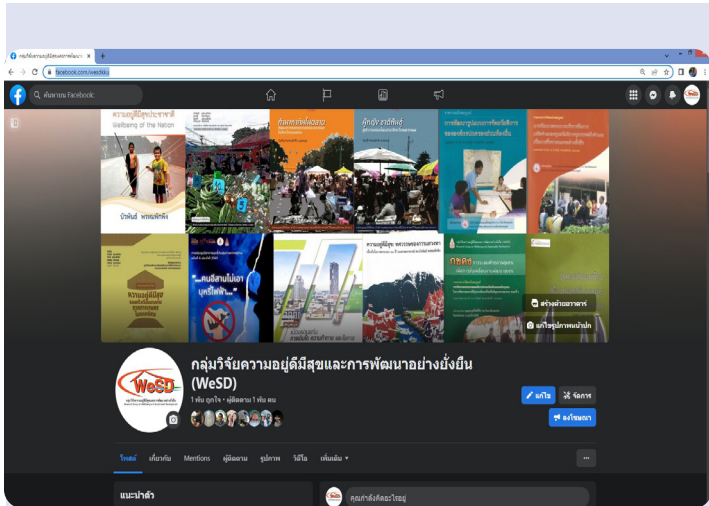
กลุ่มวิจัยความอยู่ดีมีสุขและการพัฒนา ×
facebook.com/wesdkku
ค้นหาบน Facebook
ความอยู่ดีมีสุขประชาชาติ
Wellbeing of the Nation
บัณฑิต พรหมพิทักษ์
ความอยู่ดีมีสุข
...คนอีสานไม่เอา
บุหรี่ไฟฟ้า...
สร้างห้องอาหาร
แก้ไขรูปภาพหน้าปก
กลุ่มวิจัยความอยู่ดีมีสุขและการพัฒนาอย่างยั่งยืน (WeSD)
WeSD
1 พัน ถูกใจ • ผู้ติดตาม 1 พัน คน
แก้ไข
จัดการ
ลงโฆษณา
โพสต์
เกี่ยวกับ
Mentions
ผู้ติดตาม
รูปภาพ
วิดีโอ
เพิ่มเติม ▾
...
แนะนำตัว
คุณกำลังคิดอะไรอยู่